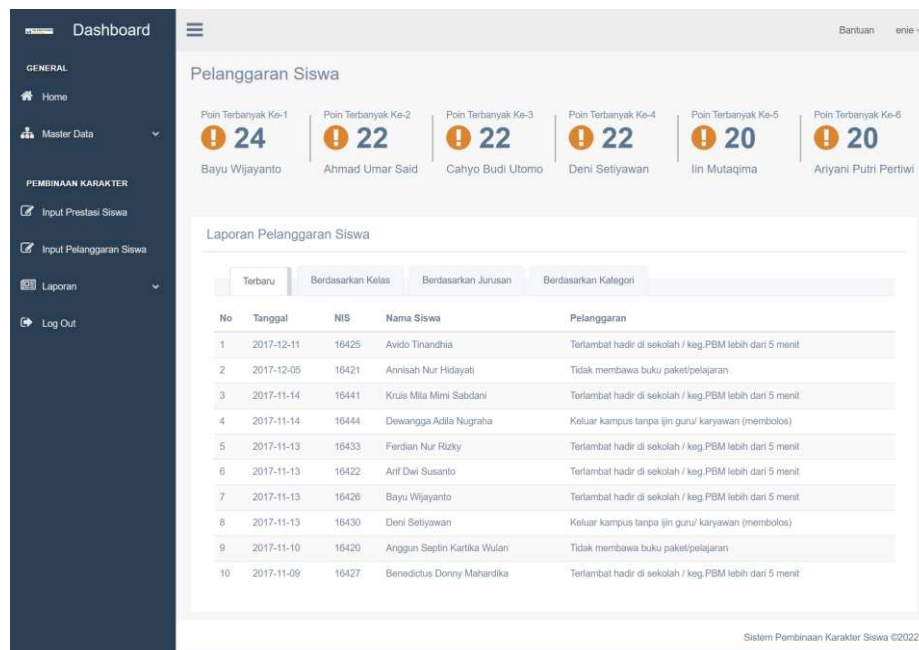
Dashboard

GENERAL

Home

Master Data

PEMBINAAN KARAKTER

Input Prestasi Siswa

Input Pelanggaran Siswa

Laporan

Log Out

Bantuan enie

Pelanggaran Siswa

Poin Terbanyak Ke-1
24
Bayu Wijayanto

Poin Terbanyak Ke-2
22
Ahmad Umar Said

Poin Terbanyak Ke-3
22
Cahyo Budi Utomo

Poin Terbanyak Ke-4
22
Deni Setiyawan

Poin Terbanyak Ke-5
20
Iin Mutaqima

Poin Terbanyak Ke-6
20
Ariyani Putri Pertiwi

Laporan Pelanggaran Siswa

Terbaru | Berdasarkan Kelas | Berdasarkan Jurusan | Berdasarkan Kategori

| No | Tanggal | NIS | Nama Siswa | Pelanggaran |
|---|---|---|---|---|
| 1 | 2017-12-11 | 16425 | Avido Tinandhia | Terlambat hadir di sekolah / keg.PBM lebih dari 5 menit |
| 2 | 2017-12-05 | 16421 | Annisah Nur Hidayati | Tidak membawa buku paket/pelajaran |
| 3 | 2017-11-14 | 16441 | Kruis Mila Mimi Sabdani | Terlambat hadir di sekolah / keg.PBM lebih dari 5 menit |
| 4 | 2017-11-14 | 16444 | Dewangga Adila Nugraha | Keluar kampus tanpa ijin guru/ karyawan (membolos) |
| 5 | 2017-11-13 | 16433 | Ferdian Nur Rizky | Terlambat hadir di sekolah / keg.PBM lebih dari 5 menit |
| 6 | 2017-11-13 | 16422 | Arif Dwi Susanto | Terlambat hadir di sekolah / keg.PBM lebih dari 5 menit |
| 7 | 2017-11-13 | 16426 | Bayu Wijayanto | Terlambat hadir di sekolah / keg.PBM lebih dari 5 menit |
| 8 | 2017-11-13 | 16430 | Deni Setiyawan | Keluar kampus tanpa ijin guru/ karyawan (membolos) |
| 9 | 2017-11-10 | 16420 | Anggun Septin Kartika Wulan | Tidak membawa buku paket/pelajaran |
| 10 | 2017-11-09 | 16427 | Benedictus Donny Mahardika | Terlambat hadir di sekolah / keg.PBM lebih dari 5 menit |

Sistem Pembinaan Karakter Siswa ©2022